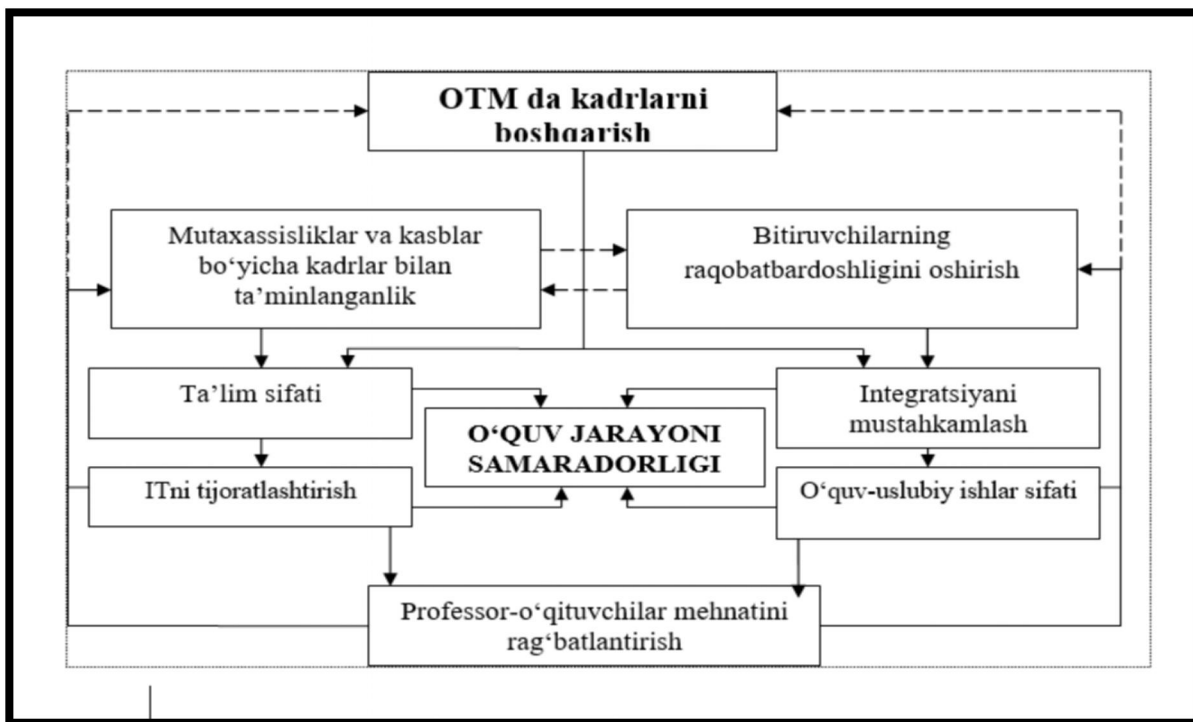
OTM da kadrlarni boshqarish

Mutaxassisliklar va kasblar bo‘yicha kadrlar bilan ta’minlanganlik

Bitiruvchilarning raqobatbardoshligini oshirish

Ta’lim sifati

Integratsiyani mustahkamlash

O‘QUV JARAYONI SAMARADORLIGI

ITni tijoratlashtirish

O‘quv-uslubiy ishlar sifati

Professor-o‘qituvchilar mehnatini rag‘batlantirish